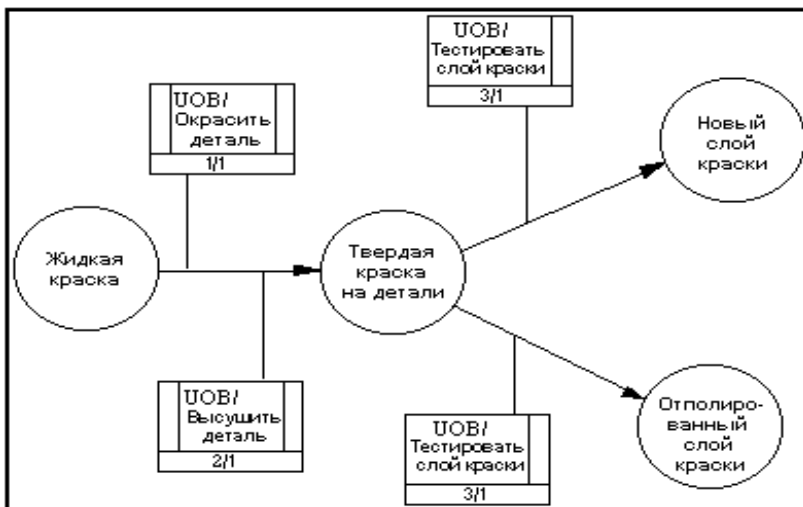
UOB/
Тестировать слой краски
3/1

UOB/
Окрасить деталь
1/1

Новый слой краски

Жидкая краска

Твердая краска на детали

UOB/
Высушить деталь
2/1

UOB/
Тестировать слой краски
3/1

Отполированный слой краски